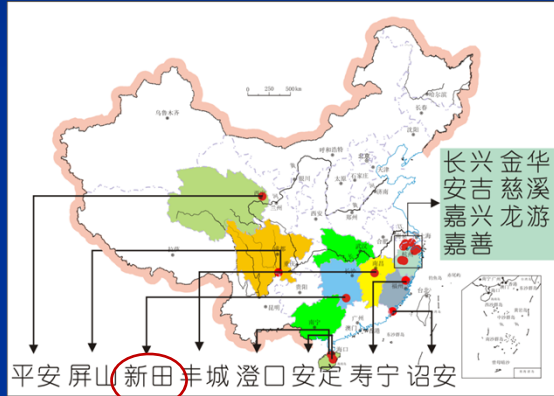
长兴 金华
安吉 慈溪
嘉兴 龙游
嘉善

平安 屏山 新田 丰城 澄口 安定 寿宁 诏安

0 250 500km
乌鲁木齐
呼和浩特
长春
沈阳
北京
天津
石家庄
太原
银川
西宁
兰州
西安
郑州
济南
南京
上海
合肥
武汉
杭州
成都
重庆
长沙
南昌
福州
台北
贵阳
昆明
南宁
广州
澳门
海口
拉萨